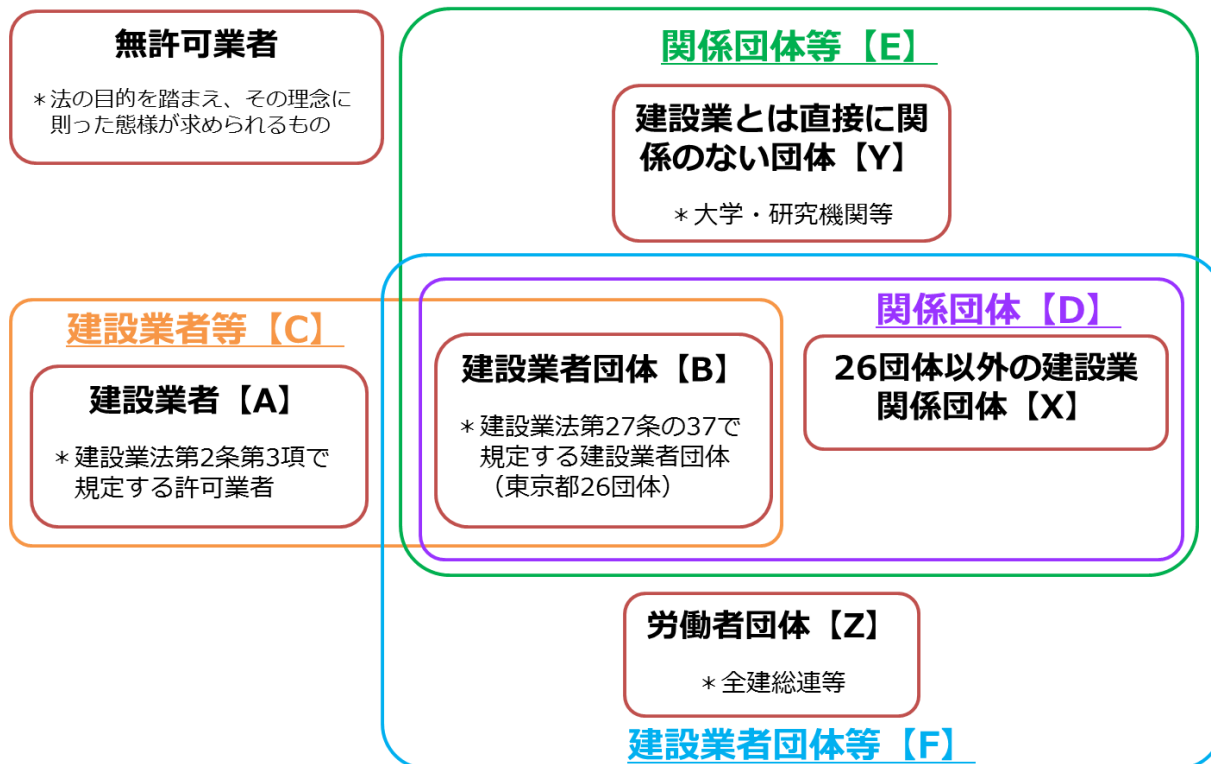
無許可業者

＊法の目的を踏まえ、その理念に則った態様が求められるもの

関係団体等【E】

建設業とは直接に関係のない団体【Y】

＊大学・研究機関等

建設業者等【C】

建設業者【A】

＊建設業法第2条第3項で規定する許可業者

建設業者団体【B】

＊建設業法第27条の37で規定する建設業者団体（東京都26団体）

関係団体【D】

26団体以外の建設業関係団体【X】

労働者団体【Z】

＊全建総連等

建設業者団体等【F】